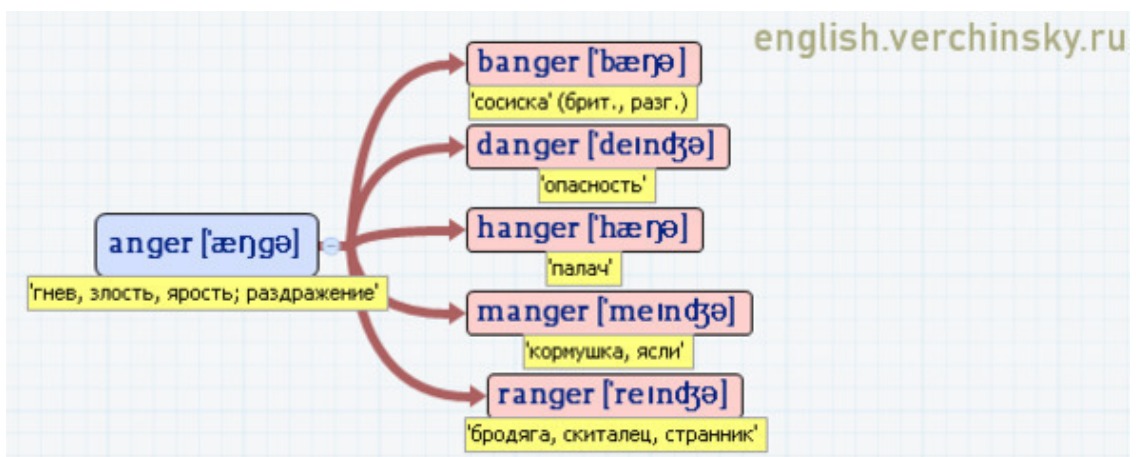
english.verchinsky.ru

anger [ˈæŋgə]
'гнев, злость, ярость; раздражение'

banger [ˈbæŋə]
'сосиска' (брит., разг.)

danger [ˈdeɪnʤə]
'опасность'

hanger [ˈhæŋə]
'палач'

manger [ˈmeɪnʤə]
'кормушка, ясли'

ranger [ˈreɪnʤə]
'бродяга, скиталец, странник'